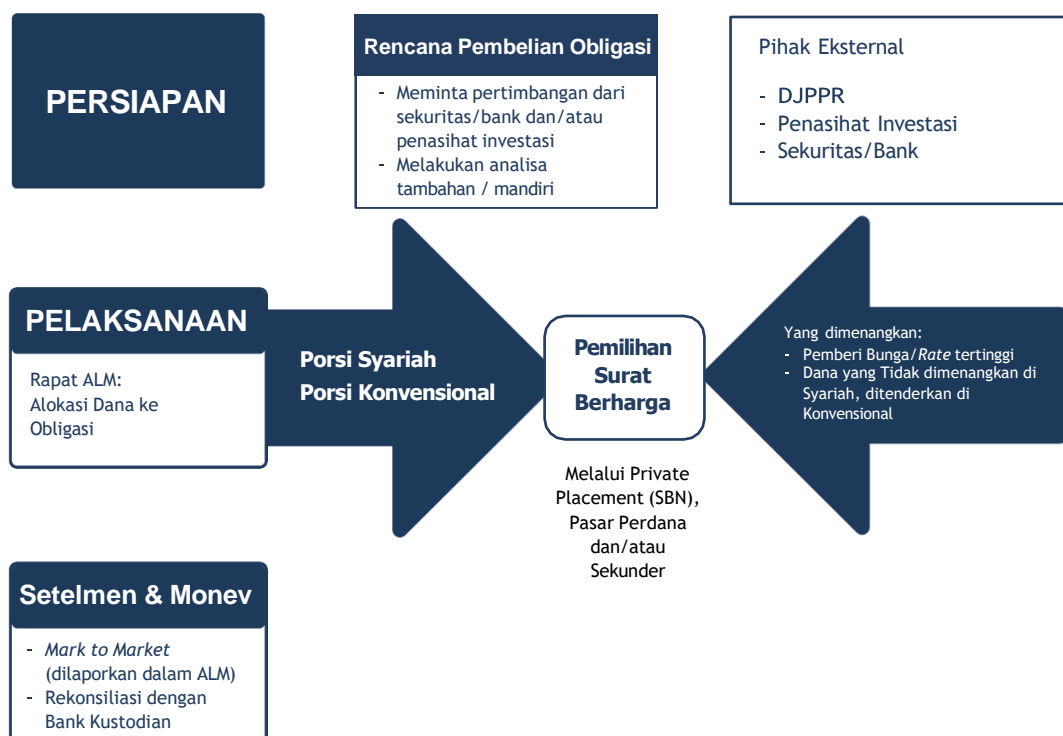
PERSIAPAN

Rencana Pembelian Obligasi

- Meminta pertimbangan dari sekuritas/bank dan/atau penasihat investasi
- Melakukan analisa tambahan / mandiri

Pihak Eksternal

- DJPPR
- Penasihat Investasi
- Sekuritas/Bank

PELAKSANAAN

Rapat ALM: Alokasi Dana ke Obligasi

Porsi Syariah
Porsi Konvensional

Pemilihan Surat Berharga

Yang dimenangkan:
- Pemberi Bunga/*Rate* tertinggi
- Dana yang Tidak dimenangkan di Syariah, ditenderkan di Konvensional

Melalui Private Placement (SBN), Pasar Perdana dan/atau Sekunder

Setelmen & Monev

- *Mark to Market* (dilaporkan dalam ALM)
- Rekonsiliasi dengan Bank Kustodian